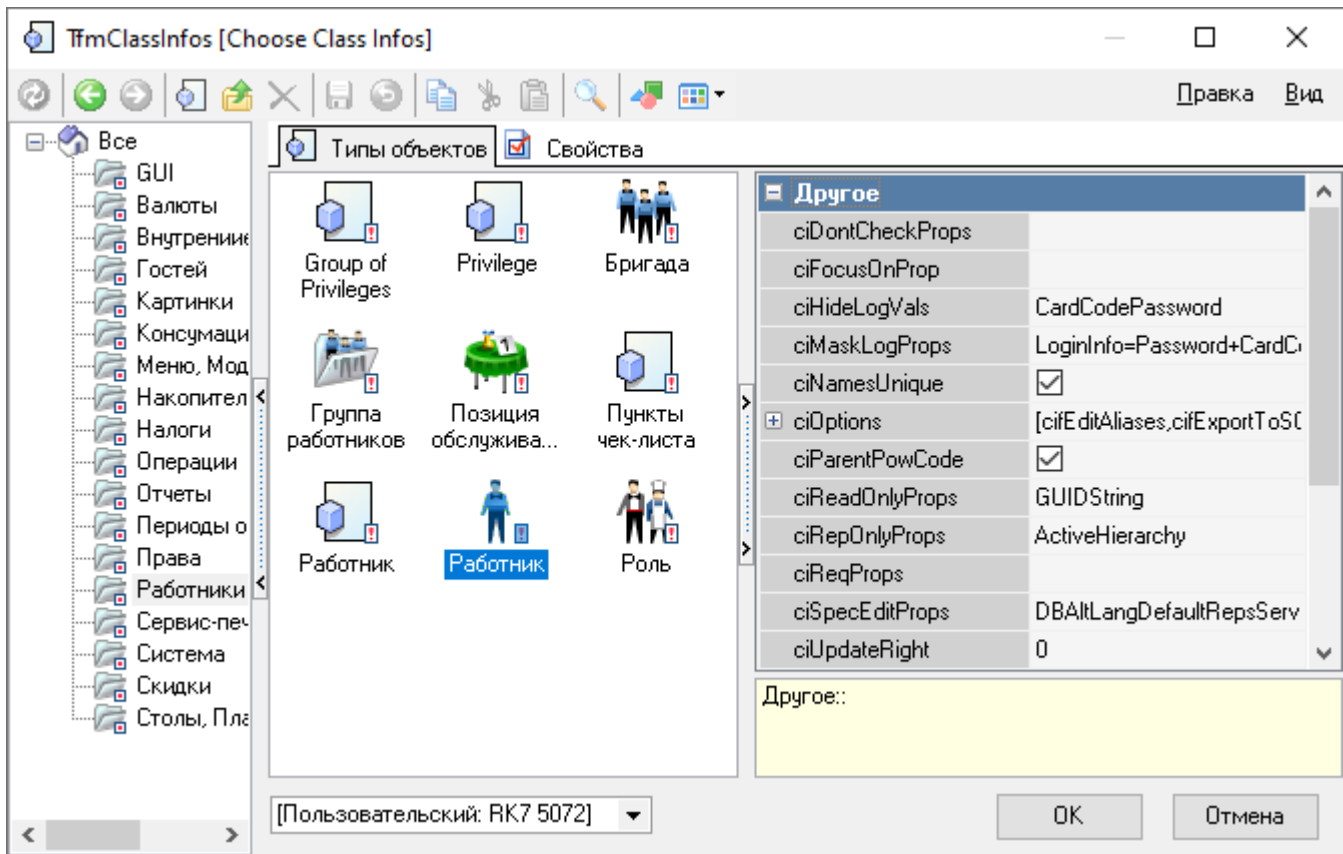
TfmClassInfos [Choose Class Infos]

Правка Вид

Все
GUI
Валюты
Внутрениие
Гостей
Картинки
Консумаци
Меню, Мод
Накопител
Налоги
Операции
Отчеты
Периоды о
Права
Работники
Сервис-печ
Система
Скидки
Столы, Пла

Типы объектов
Свойства

Group of Privileges
Privilege
Бригада
Группа работников
Позиция обслужива...
Пункты чек-листа
Работник
Работник
Роль

| Другое | |
|---|---|
| ciDontCheckProps | |
| ciFocusOnProp | |
| ciHideLogVals | CardCodePassword |
| ciMaskLogProps | LoginInfo=Password+CardC |
| ciNamesUnique | ☑ |
| ciOptions | [cifEditAliases,cifExportToS( |
| ciParentPowCode | ☑ |
| ciReadOnlyProps | GUIDString |
| ciRepOnlyProps | ActiveHierarchy |
| ciReqProps | |
| ciSpecEditProps | DBAltLangDefaultRepsServ |
| ciUpdateRight | 0 |

Другое::

[Пользовательский: RK7 5072]

OK
Отмена